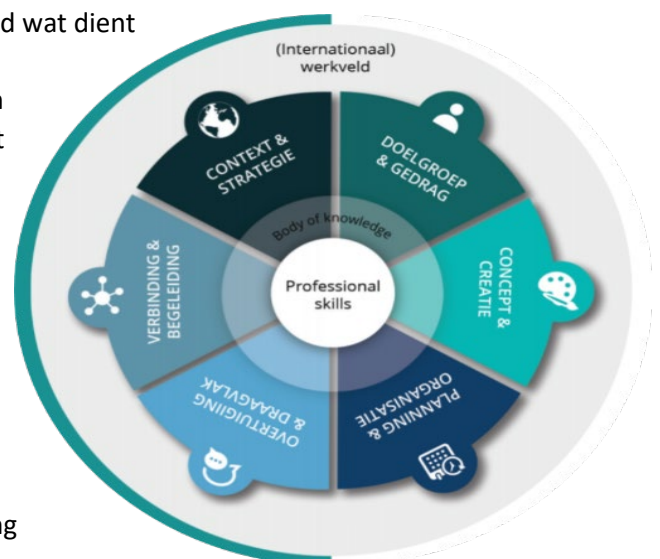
d wat dient

n
t

ng

(Internationaal) werkveld

CONTEXT & STRATEGIE

DOELGROEP & GEDRAG

CONCEPT & CREATIE

PLANNING & ORGANISATIE

OVERTUIGING & DRAAGVLAK

VERBINDING & BEGELEIDING

Body of knowledge

Professional skills